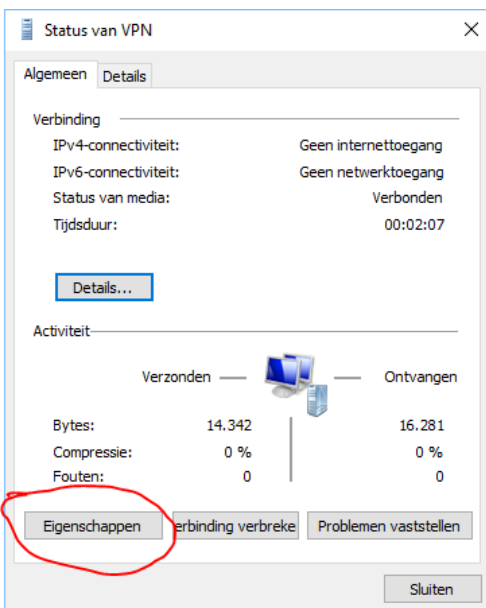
Status van VPN

Algemeen | Details

Verbinding

| | |
|---|---|
| IPv4-connectiviteit: | Geen internettoegang |
| IPv6-connectiviteit: | Geen netwerktoegang |
| Status van media: | Verbonden |
| Tijdsduur: | 00:02:07 |

Details...

Activiteit

Verzonden — — Ontvangen

| | | |
|---|---|---|
| Bytes: | 14.342 | 16.281 |
| Compressie: | 0 % | 0 % |
| Fouten: | 0 | 0 |

Eigenschappen | rbinding verbreke | Problemen vaststellen

Sluiten